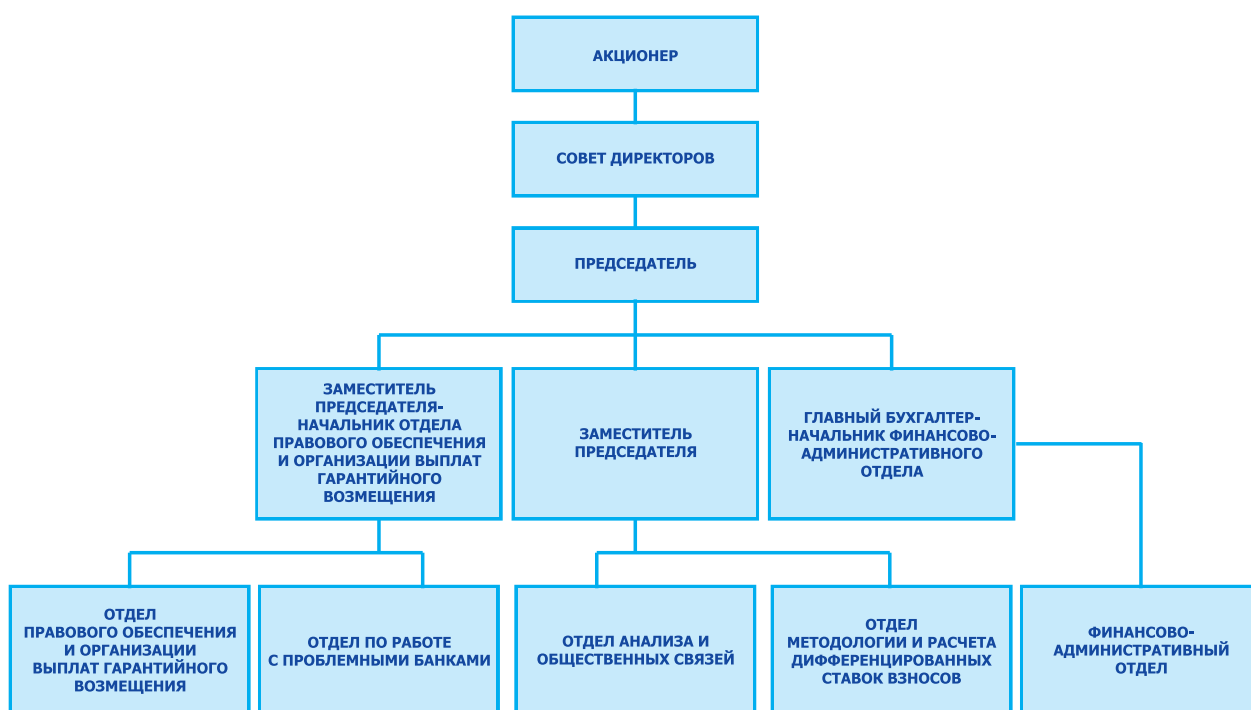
АКЦИОНЕР

СОВЕТ ДИРЕКТОРОВ

ПРЕДСЕДАТЕЛЬ

ЗАМЕСТИТЕЛЬ ПРЕДСЕДАТЕЛЯ-НАЧАЛЬНИК ОТДЕЛА ПРАВОВОГО ОБЕСПЕЧЕНИЯ И ОРГАНИЗАЦИИ ВЫПЛАТ ГАРАНТИЙНОГО ВОЗМЕЩЕНИЯ

ЗАМЕСТИТЕЛЬ ПРЕДСЕДАТЕЛЯ

ГЛАВНЫЙ БУХГАЛТЕР-НАЧАЛЬНИК ФИНАНСОВО-АДМИНИСТРАТИВНОГО ОТДЕЛА

ОТДЕЛ ПРАВОВОГО ОБЕСПЕЧЕНИЯ И ОРГАНИЗАЦИИ ВЫПЛАТ ГАРАНТИЙНОГО ВОЗМЕЩЕНИЯ

ОТДЕЛ ПО РАБОТЕ С ПРОБЛЕМНЫМИ БАНКАМИ

ОТДЕЛ АНАЛИЗА И ОБЩЕСТВЕННЫХ СВЯЗЕЙ

ОТДЕЛ МЕТОДОЛОГИИ И РАСЧЕТА ДИФФЕРЕНЦИРОВАННЫХ СТАВОК ВЗНОСОВ

ФИНАНСОВО-АДМИНИСТРАТИВНЫЙ ОТДЕЛ